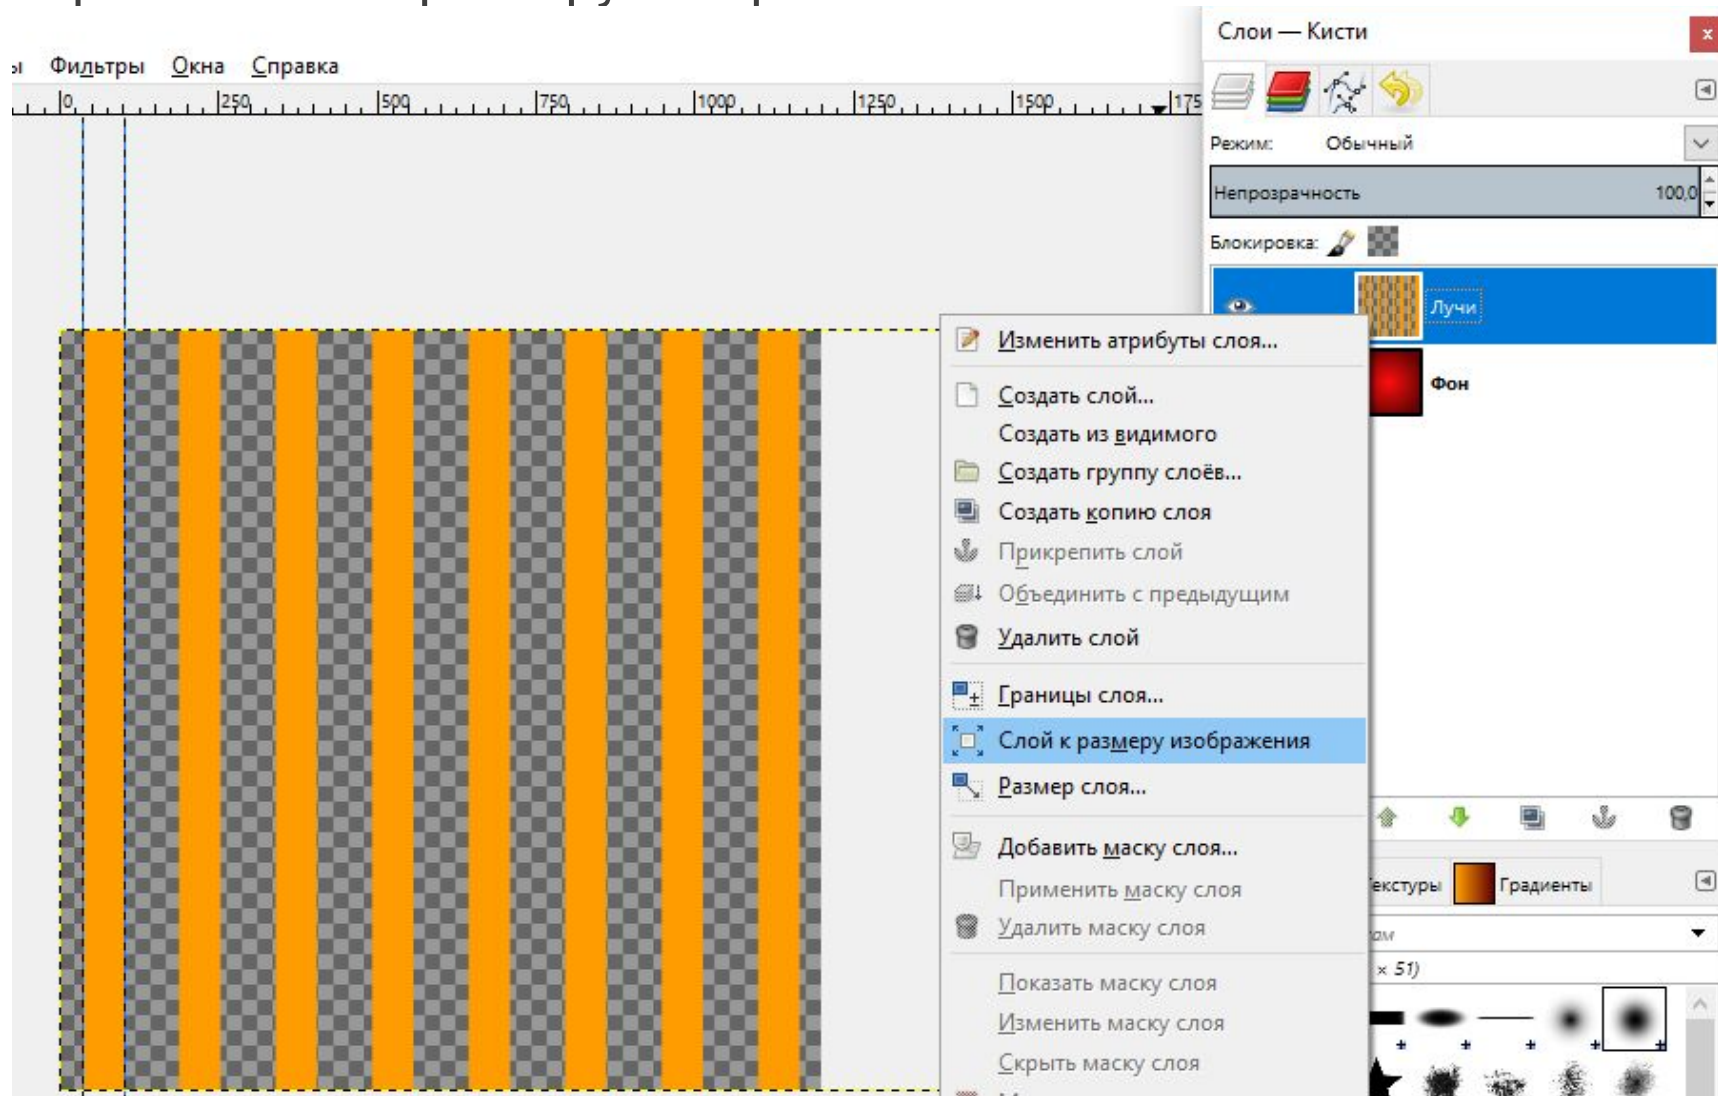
ы Фильтры Окна Справка

0 250 500 750 1000 1250 1500 175

Слои — Кисти

Режим: Обычный

Непрозрачность 100,0

Блокировка:

Лучи

Фон

Изменить атрибуты слоя...

Создать слой...

Создать из видимого

Создать группу слоёв...

Создать копию слоя

Прикрепить слой

Объединить с предыдущим

Удалить слой

Границы слоя...

Слой к размеру изображения

Размер слоя...

Добавить маску слоя...

Применить маску слоя

Удалить маску слоя

Показать маску слоя

Изменить маску слоя

Скрыть маску слоя

екстуры Градиенты

ам

× 51)